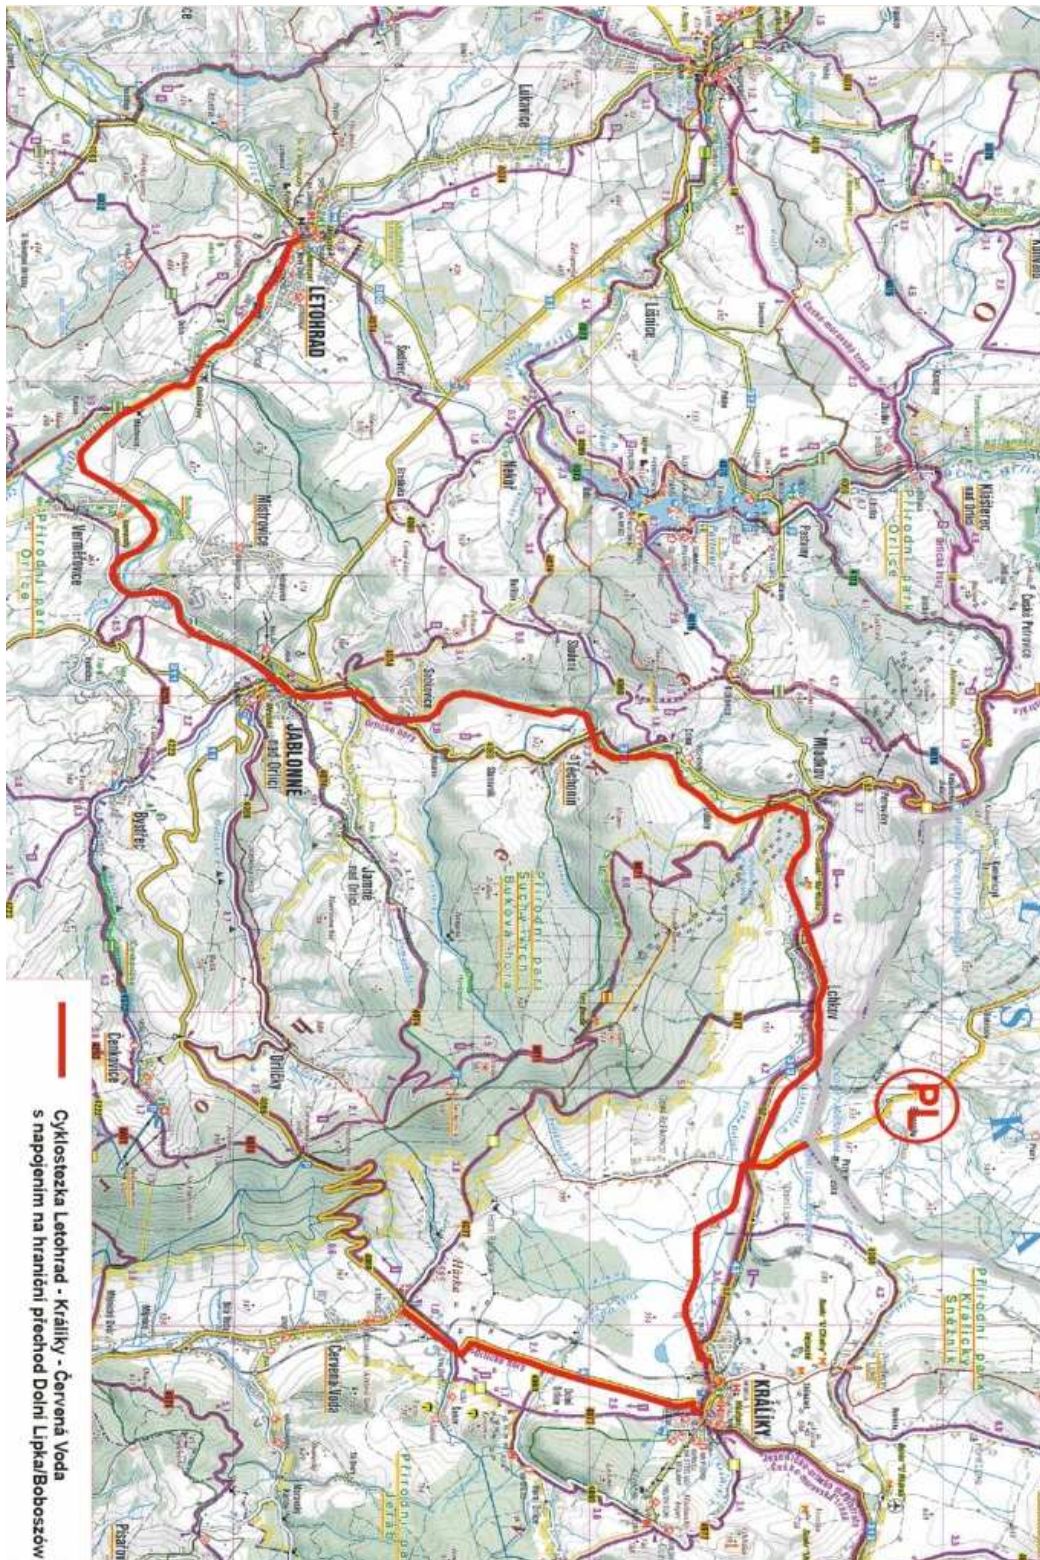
Cyklostezka Letohrad - Králíky - Červená Voda
s napojením na hraniční přechod Dolní Lipka/Boboszów

PL

LETOHRAD
JABLONNÉ nad Orlicí
KRÁLÍKY
Červená Voda
Lukavice
Lišnice
Šedivec
Mistrovice
Verměřovice
Nekoř
Sobkovice
Těchonín
Jamné nad Orlicí
Bystřec
Čenkovice
Dolní Čermná
Orličky
Mladkov
Lichkov
Kunvald
Klášterec nad Orlicí
Česká Petrovice
Pastviny
Přírodní park Orlice
Přírodní park Suchý vrch - Buková hora
Přírodní park Králický Sněžník
Přírodní park Jeřáb